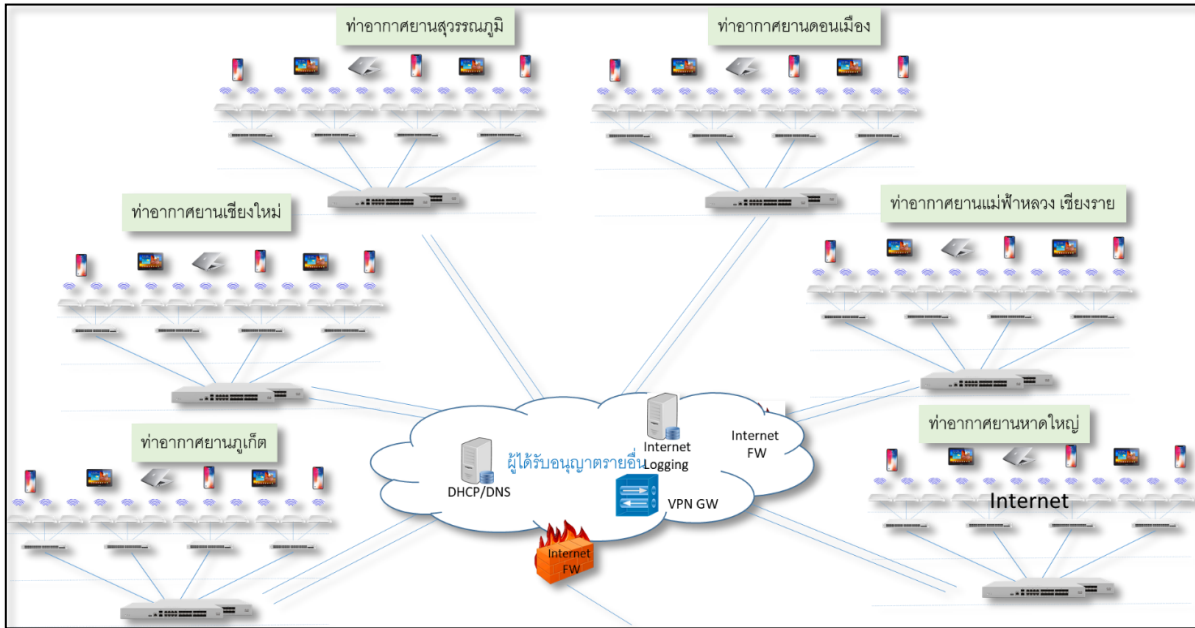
ท่าอากาศยานสุวรรณภูมิ

ท่าอากาศยานดอนเมือง

ท่าอากาศยานเชียงใหม่

ท่าอากาศยานแม่ฟ้าหลวง เชียงราย

ท่าอากาศยานภูเก็ต

ท่าอากาศยานหาดใหญ่

ผู้ได้รับอนุญาตรายอื่น

DHCP/DNS

Internet Logging

Internet FW

VPN GW

Internet FW

Internet